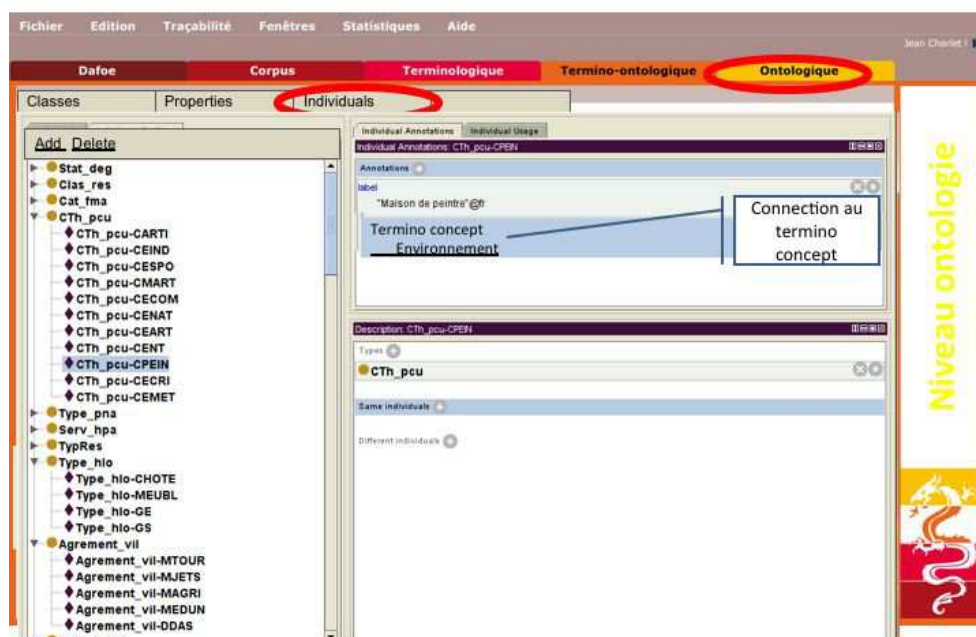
Fichier Edition Traçabilité Fenêtres Statistiques Aide

Jean Charlet

Dafoe Corpus Terminologique Termino-ontologique Ontologique

Classes Properties Individuals

Add Delete

Stat_deg
Clas_res
Cat_fma
CTh_pcu
CTh_pcu-CARTI
CTh_pcu-CEIND
CTh_pcu-CESPO
CTh_pcu-CMART
CTh_pcu-CECOM
CTh_pcu-CENAT
CTh_pcu-CEART
CTh_pcu-CENT
CTh_pcu-CPEIN
CTh_pcu-CECRI
CTh_pcu-CEMET
Type_pna
Serv_hpa
TypRes
Type_hlo
Type_hlo-CHOTE
Type_hlo-MEUBL
Type_hlo-GE
Type_hlo-GS
Agrement_vil
Agrement_vil-MTOUR
Agrement_vil-MJETS
Agrement_vil-MAGRI
Agrement_vil-MEDUN
Agrement_vil-DDAS

Individual Annotations Individual Usage

Individual Annotations: CTh_pcu-CPEIN

Annotations

label

"Maison de peintre"@fr

Termino concept

Environnement

Connection au termino concept

Description: CTh_pcu-CPEIN

Types

CTh_pcu

Same individuals

Different individuals

Niveau ontologie